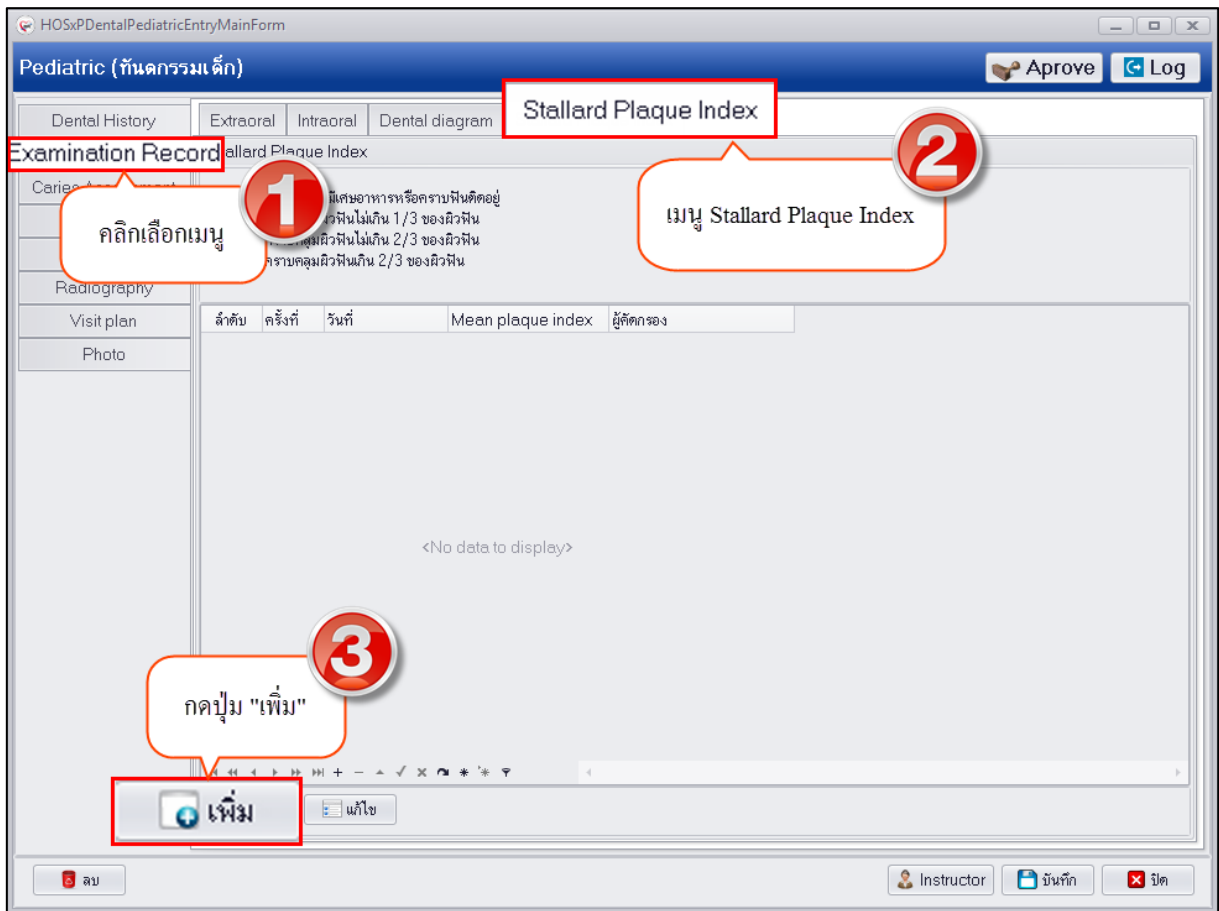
HOSxPDentalPediatricEntryMainForm

Pediatric (ทันตกรรมเด็ก)

Aprove

Log

Dental History

Examination Record

Caries Ass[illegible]

Radiography

Visit plan

Photo

Extraoral

Intraoral

Dental diagram

Stallard Plaque Index

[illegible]tallard Plaque Index

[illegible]มีเศษอาหารหรือคราบฟันติดอยู่
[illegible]ผิวฟันไม่เกิน 1/3 ของผิวฟัน
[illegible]คลุมผิวฟันไม่เกิน 2/3 ของผิวฟัน
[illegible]คราบคลุมผิวฟันเกิน 2/3 ของผิวฟัน

1

คลิกเลือกเมนู

2

เมนู Stallard Plaque Index

| ลำดับ | ครั้งที่ | วันที่ | Mean plaque index | ผู้คัดกรอง |
|---|---|---|---|---|

<No data to display>

3

กดปุ่ม "เพิ่ม"

เพิ่ม

แก้ไข

ลบ

Instructor

บันทึก

ปิด